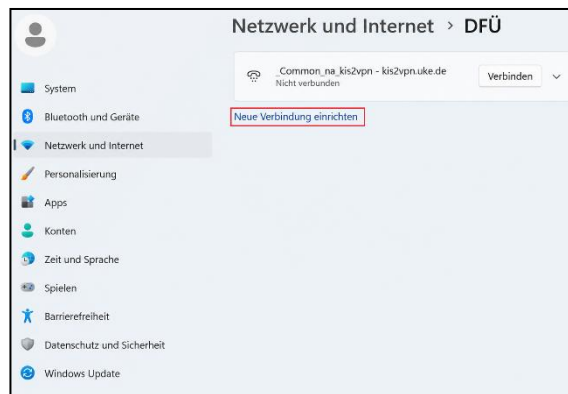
Netzwerk und Internet › DFÜ

System
Bluetooth und Geräte
Netzwerk und Internet
Personalisierung
Apps
Konten
Zeit und Sprache
Spielen
Barrierefreiheit
Datenschutz und Sicherheit
Windows Update

_Common_na_kis2vpn - kis2vpn.uke.de
Nicht verbunden
Verbinden

Neue Verbindung einrichten